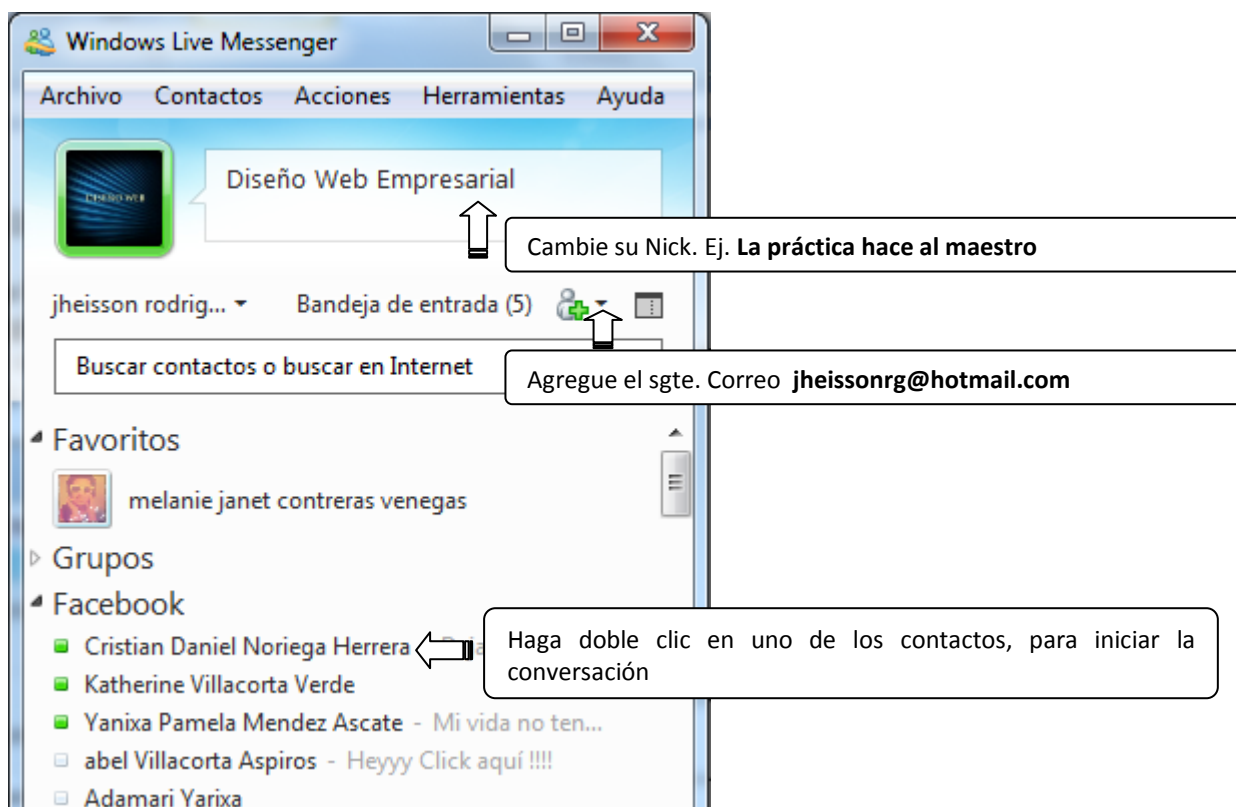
Windows Live Messenger

Archivo Contactos Acciones Herramientas Ayuda

DISEÑO WEB

Diseño Web Empresarial

Cambie su Nick. Ej. **La práctica hace al maestro**

jheisson rodrig... ▾ Bandeja de entrada (5)

Buscar contactos o buscar en Internet

Agregue el sgte. Correo **jheissonrg@hotmail.com**

Favoritos

melanie janet contreras venegas

Grupos

Facebook

Cristian Daniel Noriega Herrera - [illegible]

Haga doble clic en uno de los contactos, para iniciar la conversación

Katherine Villacorta Verde

Yanixa Pamela Mendez Ascate - Mi vida no ten...

abel Villacorta Aspiros - Heyyy Click aquí !!!!

Adamari Yarixa